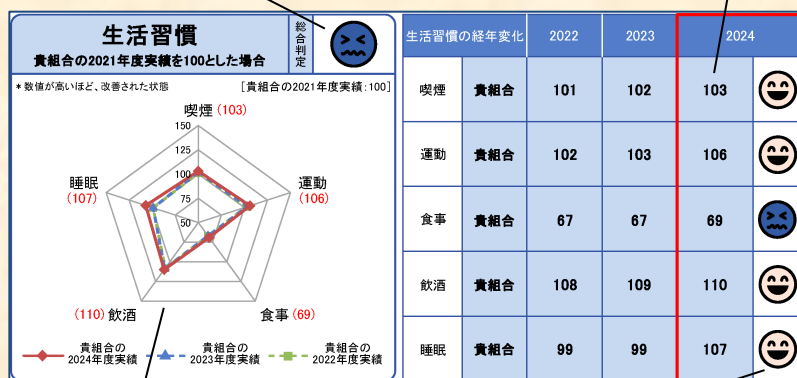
生活習慣

貴組合の2021年度実績を100とした場合

総合判定

＊数値が高いほど、改善された状態

［貴組合の2021年度実績：100］

喫煙（103）

150
125
100
75
50

睡眠（107）

運動（106）

（110）飲酒

食事（69）

貴組合の2024年度実績

貴組合の2023年度実績

貴組合の2022年度実績

| 生活習慣の経年変化 | | 2022 | 2023 | 2024 | |
|---|---|---|---|---|---|
| 喫煙 | 貴組合 | 101 | 102 | 103 | |
| 運動 | 貴組合 | 102 | 103 | 106 | |
| 食事 | 貴組合 | 67 | 67 | 69 | |
| 飲酒 | 貴組合 | 108 | 109 | 110 | |
| 睡眠 | 貴組合 | 99 | 99 | 107 | |